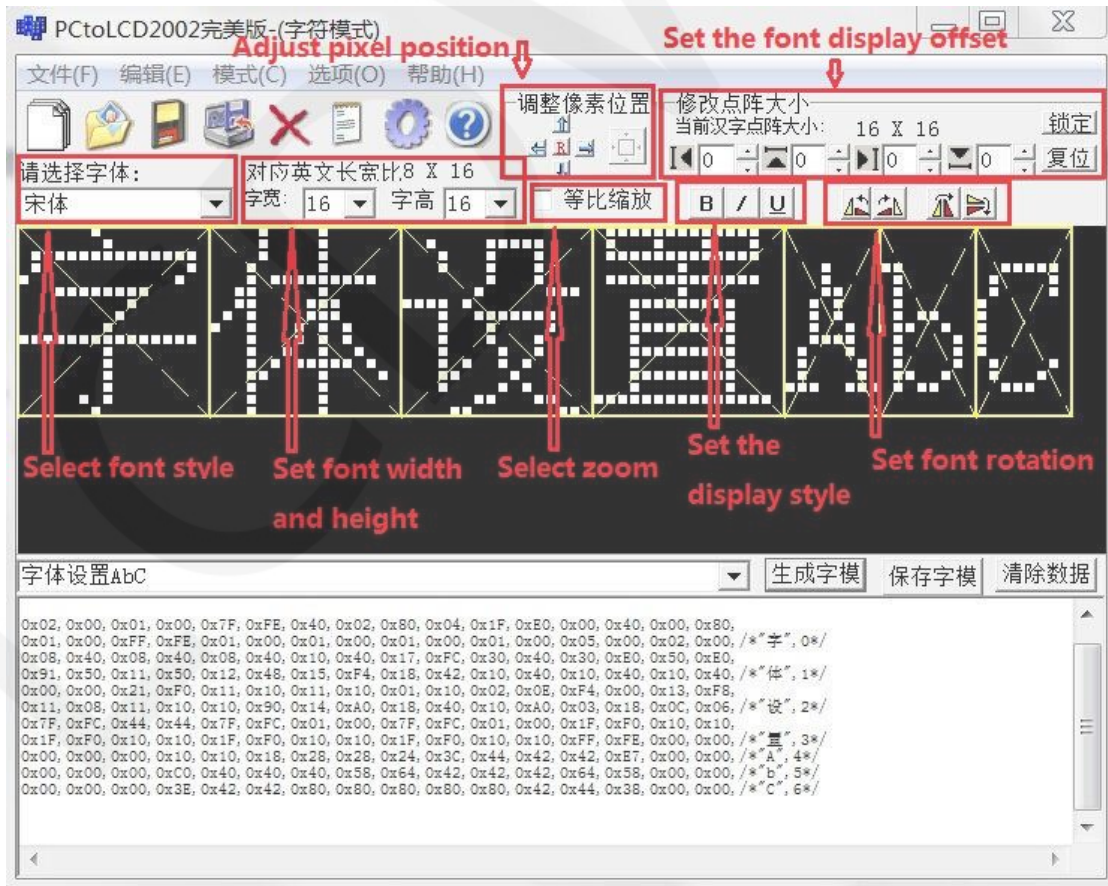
PCtoLCD2002完美版-(字符模式)

Adjust pixel position

Set the font display offset

文件(F) 编辑(E) 模式(C) 选项(O) 帮助(H)

调整像素位置

修改点阵大小
当前汉字点阵大小: 16 X 16
锁定
0 0 0 0
复位

请选择字体:
宋体

对应英文长宽比:8 X 16
字宽 16 字高 16

等比缩放

B / U

Select font style

Set font width and height

Select zoom

Set the display style

Set font rotation

字体设置AbC

生成字模 保存字模 清除数据

0x02, 0x00, 0x01, 0x00, 0x7F, 0xFE, 0x40, 0x02, 0x80, 0x04, 0x1F, 0xE0, 0x00, 0x40, 0x00, 0x80,
0x01, 0x00, 0xFF, 0xFE, 0x01, 0x00, 0x01, 0x00, 0x01, 0x00, 0x01, 0x00, 0x05, 0x00, 0x02, 0x00, /*"字",0*/
0x08, 0x40, 0x08, 0x40, 0x08, 0x40, 0x10, 0x40, 0x17, 0xFC, 0x30, 0x40, 0x30, 0xE0, 0x50, 0xE0,
0x91, 0x50, 0x11, 0x50, 0x12, 0x48, 0x15, 0xF4, 0x18, 0x42, 0x10, 0x40, 0x10, 0x40, 0x10, 0x40, /*"体",1*/
0x00, 0x00, 0x21, 0xF0, 0x11, 0x10, 0x11, 0x10, 0x01, 0x10, 0x02, 0x0E, 0xF4, 0x00, 0x13, 0xF8,
0x11, 0x08, 0x11, 0x10, 0x10, 0x90, 0x14, 0xA0, 0x18, 0x40, 0x10, 0xA0, 0x03, 0x18, 0x0C, 0x06, /*"设",2*/
0x7F, 0xFC, 0x44, 0x44, 0x7F, 0xFC, 0x01, 0x00, 0x7F, 0xFC, 0x01, 0x00, 0x1F, 0xF0, 0x10, 0x10,
0x1F, 0xF0, 0x10, 0x10, 0x1F, 0xF0, 0x10, 0x10, 0x1F, 0xF0, 0x10, 0x10, 0xFF, 0xFE, 0x00, 0x00, /*"置",3*/
0x00, 0x00, 0x00, 0x10, 0x10, 0x18, 0x28, 0x28, 0x24, 0x3C, 0x44, 0x42, 0x42, 0xE7, 0x00, 0x00, /*"A",4*/
0x00, 0x00, 0x00, 0xC0, 0x40, 0x40, 0x40, 0x58, 0x64, 0x42, 0x42, 0x42, 0x64, 0x58, 0x00, 0x00, /*"b",5*/
0x00, 0x00, 0x00, 0x3E, 0x42, 0x42, 0x80, 0x80, 0x80, 0x80, 0x80, 0x42, 0x44, 0x38, 0x00, 0x00, /*"C",6*/